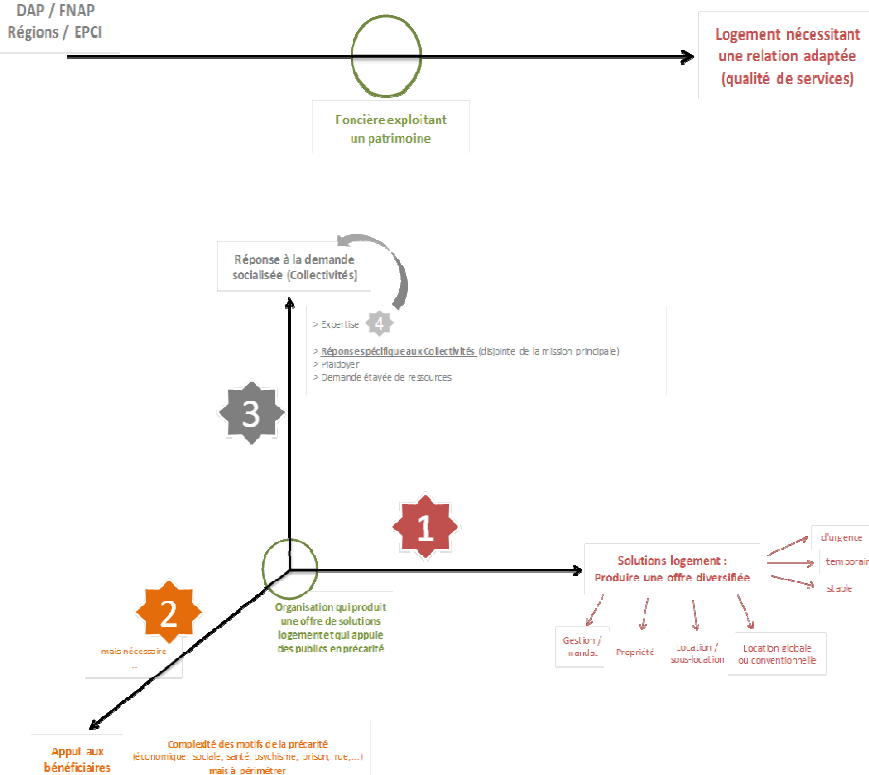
DAP / FNAP
Régions / EPCI

Logement nécessitant une relation adaptée (qualité de services)

Foncière exploitant un patrimoine

Réponse à la demande socialisée (Collectivités)

> Expertise 4

> Réponse spécifique aux Collectivités (disjointe de la mission principale)
> Plaidoyer
> Demande étayée de ressources

3

1

Solutions logement : Produire une offre diversifiée

d'urgence

temporair

stable

Gestion / mandat

Propriété

Location / sous-location

Location globale ou conventionnelle

Organisation qui produit une offre de solutions logement et qui appuie des publics en précarité

2

mais nécessaire
...

Appui aux bénéficiaires

Complexité des motifs de la précarité (économique, sociale, santé psychique, prison, rue,...) mais à périmétrer